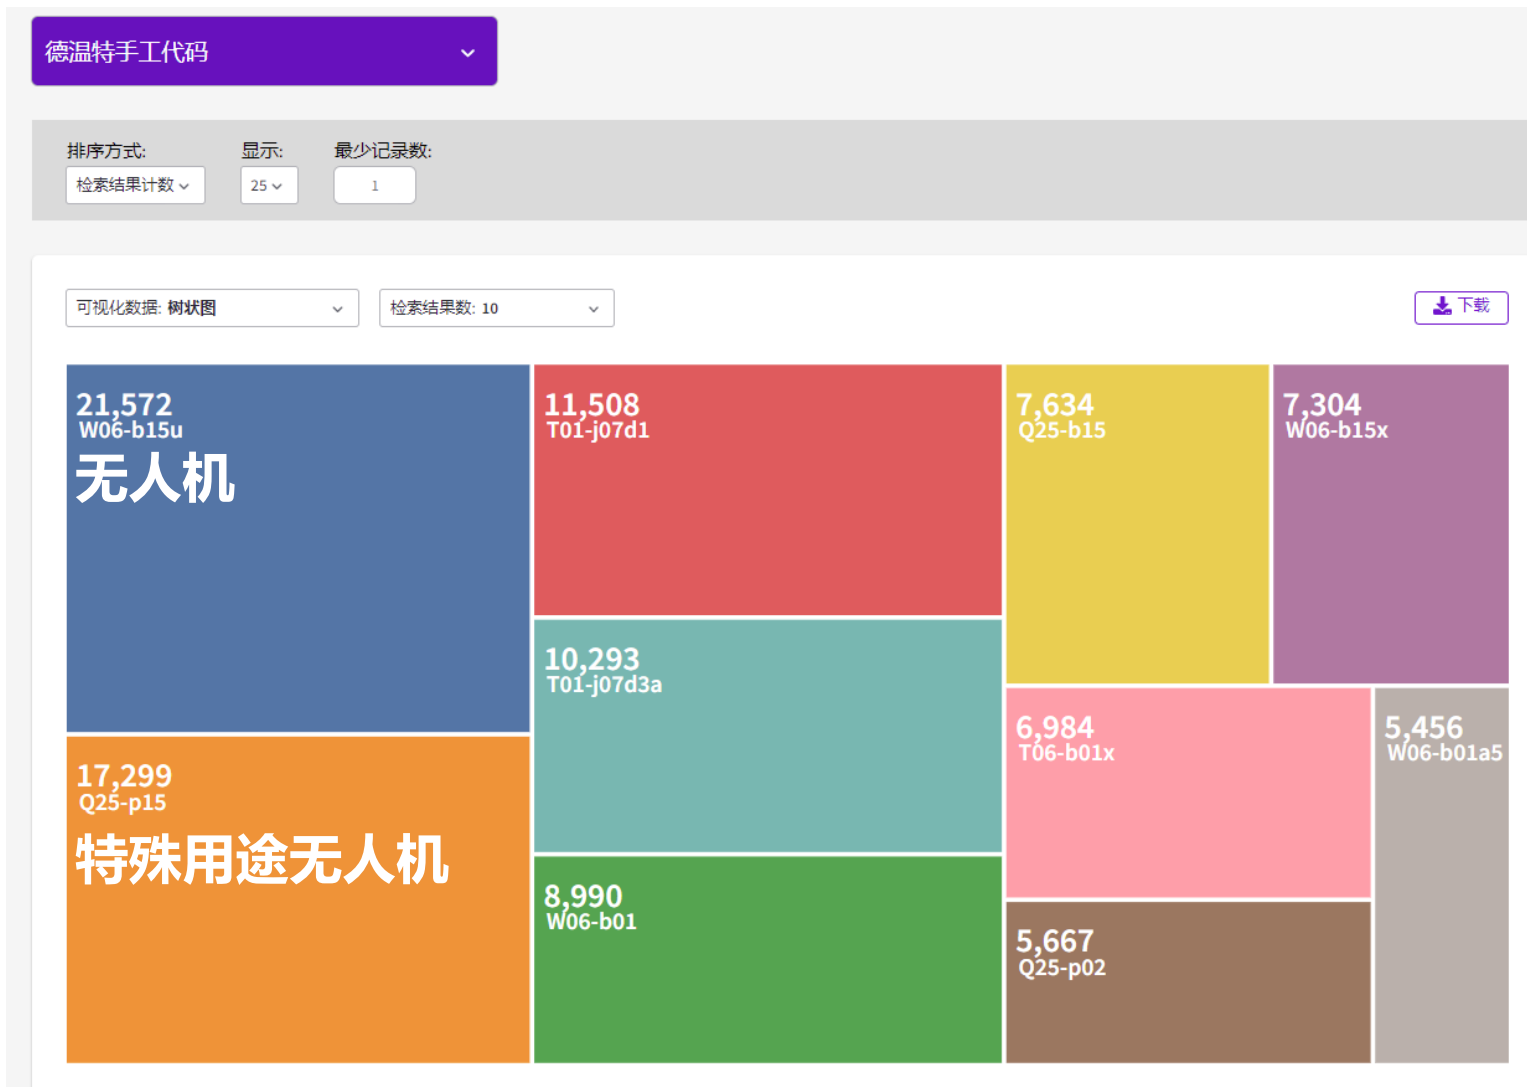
德温特手工代码

排序方式:
检索结果计数
显示:
25
最少记录数:
1

可视化数据: 树状图
检索结果数: 10
下载

21,572
W06-b15u
无人机

17,299
Q25-p15
特殊用途无人机

11,508
T01-j07d1

10,293
T01-j07d3a

8,990
W06-b01

7,634
Q25-b15

7,304
W06-b15x

6,984
T06-b01x

5,667
Q25-p02

5,456
W06-b01a5